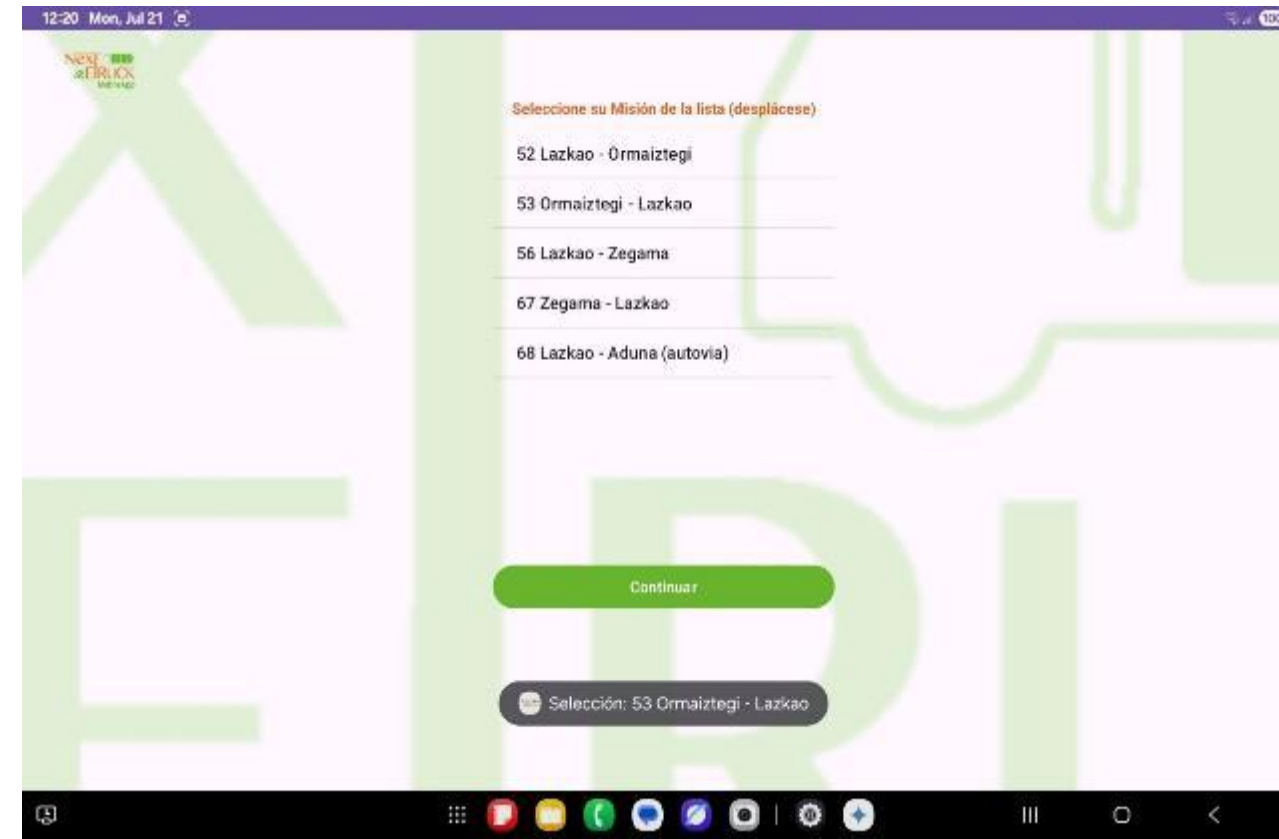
12:20 Mon, Jul 21

Next
FIRUCK

Seleccione su Misión de la lista (desplácese)

52 Lazkao - Ormaiztegi

53 Ormaiztegi - Lazkao

56 Lazkao - Zegama

67 Zegama - Lazkao

68 Lazkao - Aduna (autovia)

Continuar

Selección: 53 Ormaiztegi - Lazkao